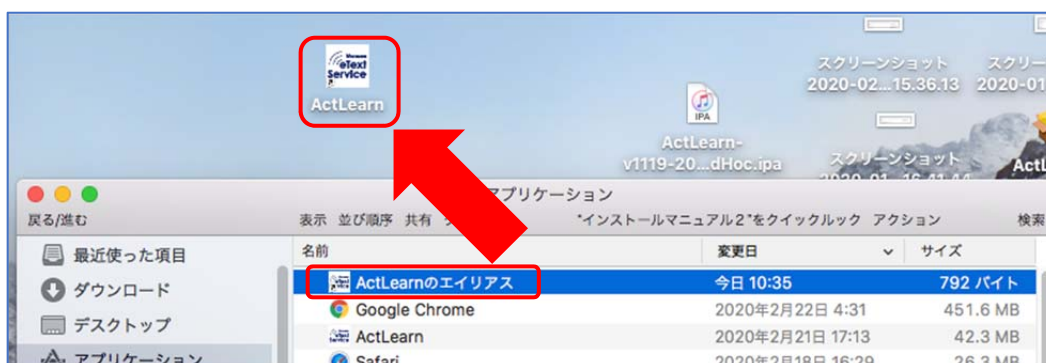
eText Service

ActLearn

ActLearn-v1119-20...dHoc.ipa

IPA

スクリーンショット 2020-02...15.36.13

スクリーンショット 2020-01

スクリーンショット

Act

アプリケーション

戻る/進む

表示 並び順序 共有

"インストールマニュアル２"をクイックルック アクション

検索

最近使った項目

ダウンロード

デスクトップ

アプリケーション

| 名前 | 変更日 | サイズ |
|---|---|---|
| ActLearnのエイリアス | 今日 10:35 | 792 バイト |
| Google Chrome | 2020年2月22日 4:31 | 451.6 MB |
| ActLearn | 2020年2月21日 17:13 | 42.3 MB |
| Safari | 2020年2月18日 16:29 | 26.3 MB |